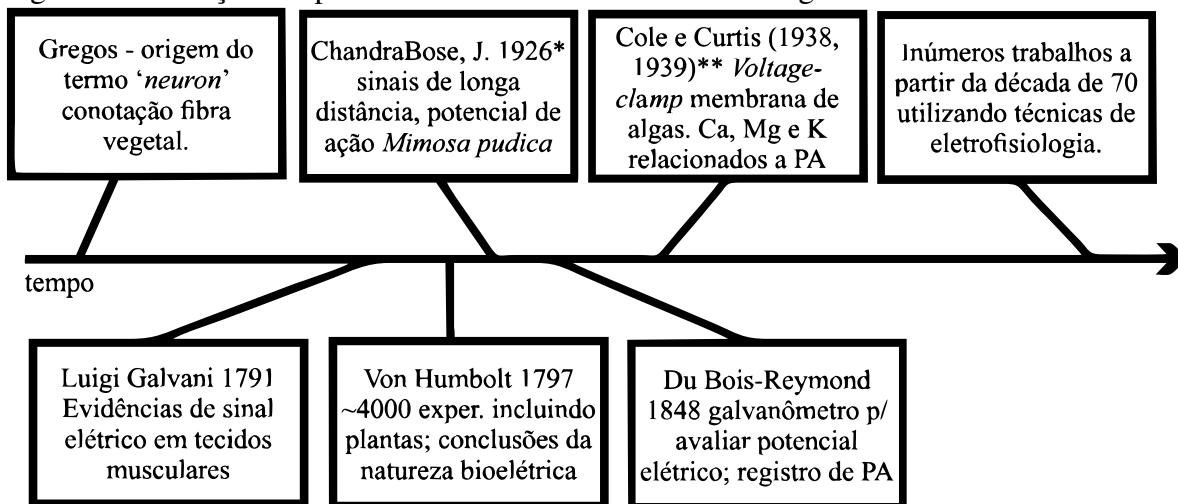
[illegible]

Gregos - origem do termo '*neuron*' conotação fibra vegetal.

ChandraBose, J. 1926* sinais de longa distância, potencial de ação *Mimosa pudica*

Cole e Curtis (1938, 1939)** *Voltage-clamp* membrana de algas. Ca, Mg e K relacionados a PA

Inúmeros trabalhos a partir da década de 70 utilizando técnicas de eletrofisiologia.

tempo

Luigi Galvani 1791 Evidências de sinal elétrico em tecidos musculares

Von Humbolt 1797 ~4000 exper. incluindo plantas; conclusões da natureza bioelétrica

Du Bois-Reymond 1848 galvanômetro p/ avaliar potencial elétrico; registro de PA